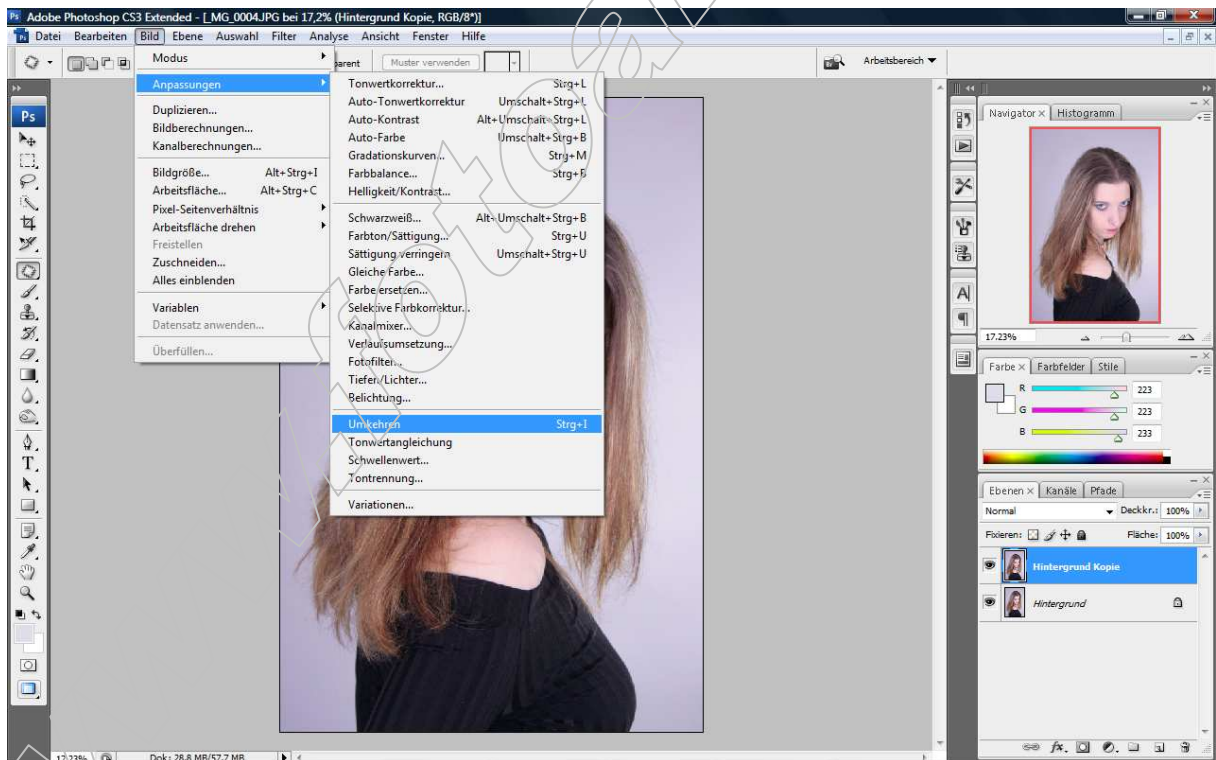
Adobe Photoshop CS3 Extended - [_MG_0004.JPG bei 17,2% (Hintergrund Kopie, RGB/8*)]

Datei Bearbeiten Bild Ebene Auswahl Filter Analyse Ansicht Fenster Hilfe

parent Muster verwenden

Arbeitsbereich

Modus
Anpassungen
Duplizieren...
Bildberechnungen...
Kanalberechnungen...
Bildgröße... Alt+Strg+I
Arbeitsfläche... Alt+Strg+C
Pixel-Seitenverhältnis
Arbeitsfläche drehen
Freistellen
Zuschneiden...
Alles einblenden
Variablen
Datensatz anwenden...
Überfüllen...

Tonwertkorrektur... Strg+L
Auto-Tonwertkorrektur Umschalt+Strg+L
Auto-Kontrast Alt+Umschalt+Strg+L
Auto-Farbe Umschalt+Strg+B
Gradationskurven... Strg+M
Farbbalance... Strg+B
Helligkeit/Kontrast...
Schwarzweiß... Alt+Umschalt+Strg+B
Farbton/Sättigung... Strg+U
Sättigung verringern Umschalt+Strg+U
Gleiche Farbe...
Farbe ersetzen...
Selektive Farbkorrektur...
Kanalmixer...
Verlaufsumsetzung...
Fotofilter...
Tiefen/Lichter...
Belichtung...
Umkehren Strg+I
Tonwertangleichung
Schwellenwert...
Tontrennung...
Variationen...

Navigator × Histogramm
17.23%

Farbe × Farbfelder Stile
R 223
G 223
B 233

Ebenen × Kanäle Pfade
Normal Deckkr.: 100%
Fixieren: Fläche: 100%
Hintergrund Kopie
Hintergrund

17.23% Dok: 28,8 MB/57,7 MB